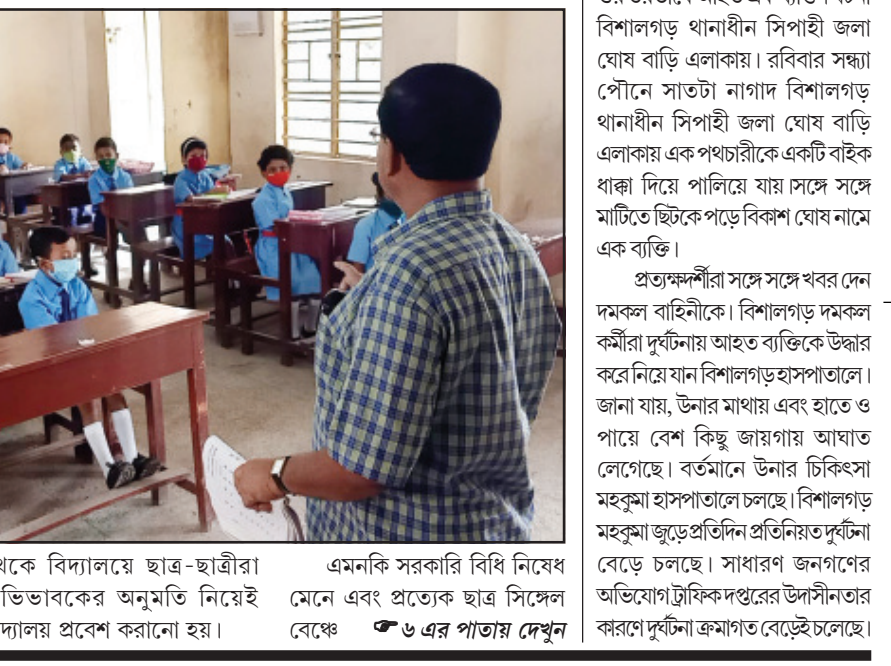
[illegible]
বিশালগড় থানাধীন সিপাহী জলা ঘোষ বাড়ি এলাকায়। রবিবার সন্ধ্যা পৌনে সাতটা নাগাদ বিশালগড় থানাধীন সিপাহী জলা ঘোষ বাড়ি এলাকায় এক পথচারীকে একটি বাইক ধাক্কা দিয়ে পালিয়ে যায়।সঙ্গে সঙ্গে মাটিতে ছিটকে পড়ে বিকাশ ঘোষ নামে এক ব্যক্তি।

প্রত্যক্ষদর্শীরা সঙ্গে সঙ্গে খবর দেন দমকল বাহিনীকে। বিশালগড় দমকল কর্মীরা দুর্ঘটনায় আহত ব্যক্তিকে উদ্ধার করে নিয়ে যান বিশালগড় হাসপাতালে। জানা যায়, উনার মাথায় এবং হাতে ও পায়ে বেশ কিছু জায়গায় আঘাত লেগেছে। বর্তমানে উনার চিকিৎসা মহকুমা হাসপাতালে চলছে। বিশালগড় মহকুমা জুড়ে প্রতিদিন প্রতিনিয়ত দুর্ঘটনা বেড়ে চলছে। সাধারণ জনগণের অভিযোগ ট্রাফিক দপ্তরের উদাসীনতার কারণে দুর্ঘটনা ক্রমাগত বেড়েই চলেছে।

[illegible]থকে বিদ্যালয়ে ছাত্র-ছাত্রীরা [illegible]ভিভাবকের অনুমতি নিয়েই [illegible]দ্যালয় প্রবেশ করানো হয়।

এমনকি সরকারি বিধি নিষেধ মেনে এবং প্রত্যেক ছাত্র সিঙ্গেল বেঞ্চে ☛ ৬ এর পাতায় দেখুন